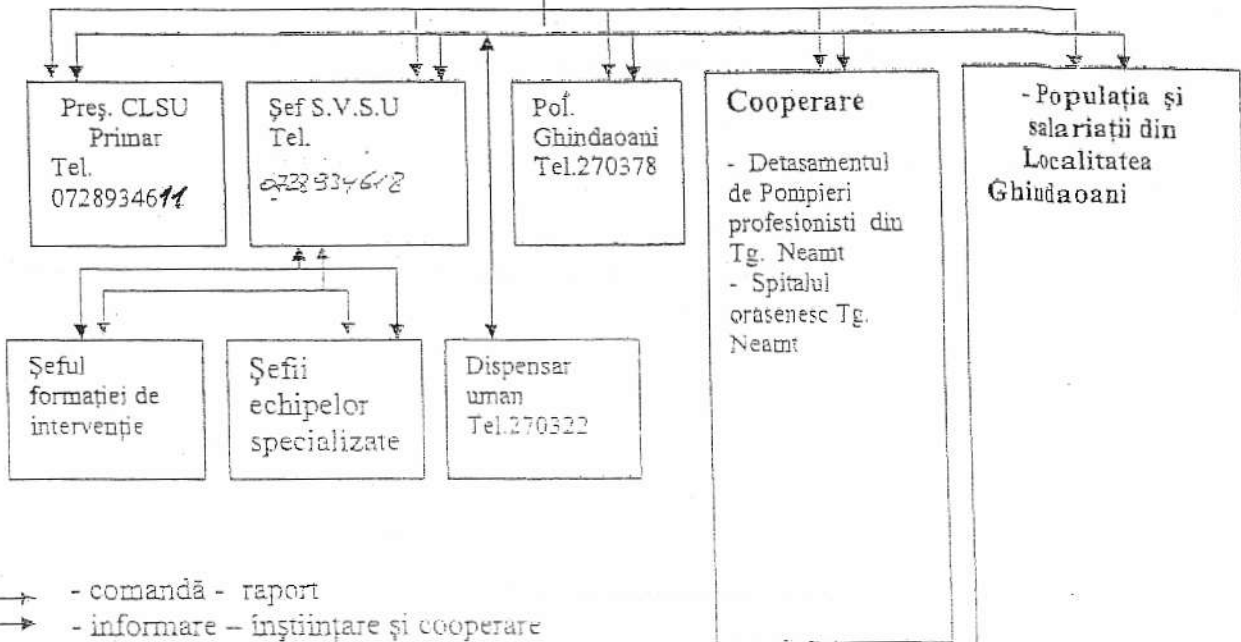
Preş. CLSU
Primar
Tel.
0728934611

Şef S.V.S.U
Tel.
0728934618

Pol.
Ghindaoani
Tel.270378

Cooperare

- Detasamentul de Pompieri profesionisti din Tg. Neamt
- Spitalul orasenesc Tg. Neamt

- Populația şi salariații din Localitatea Ghindaoani

Şeful formației de intervenție

Şefii echipelor specializate

Dispensar uman
Tel.270322

- comandă - raport
- informare – înştiinţare şi cooperare